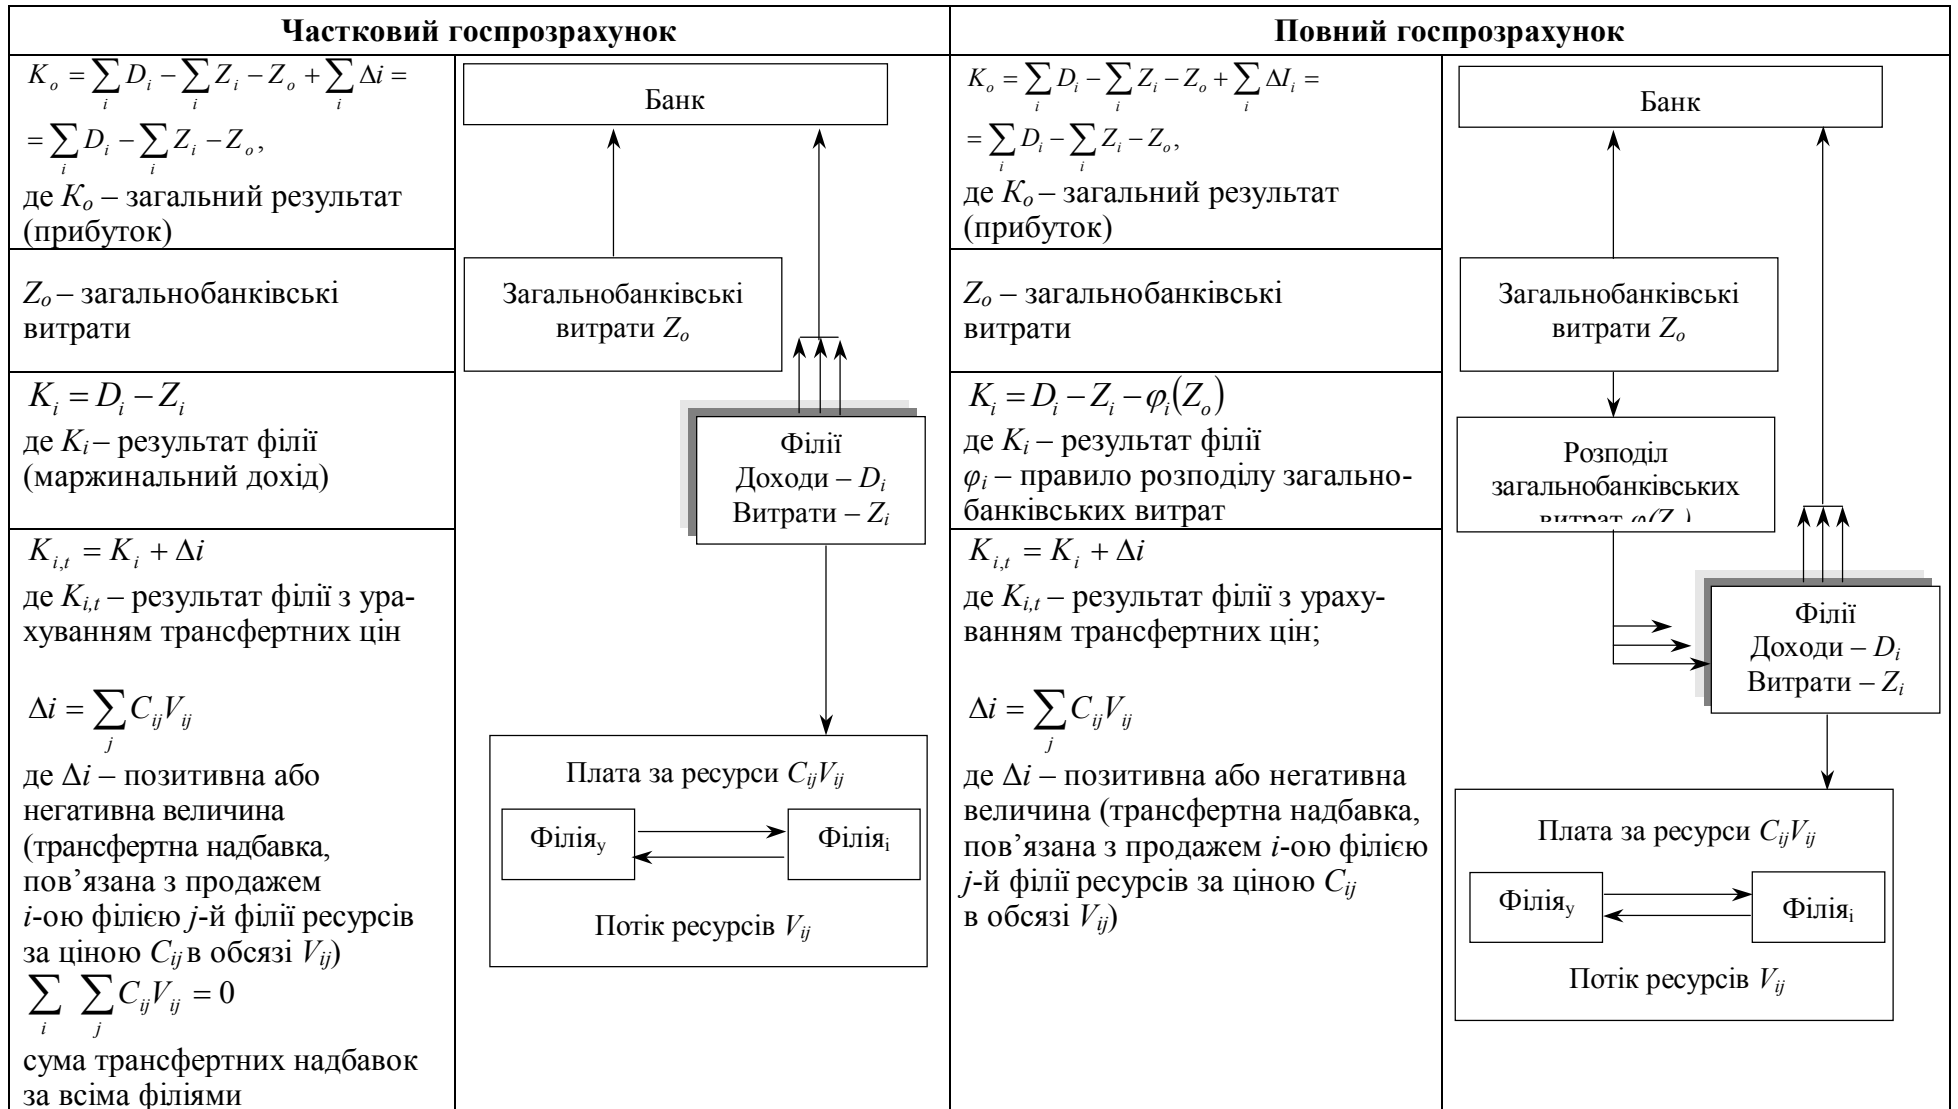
Частковий госпрозрахунок

$K_o = \sum_i D_i - \sum_i Z_i - Z_o + \sum_i \Delta i =$
$= \sum_i D_i - \sum_i Z_i - Z_o,$
де $K_o$ – загальний результат (прибуток)

$Z_o$ – загальнобанківські витрати

$K_i = D_i - Z_i$
де $K_i$ – результат філії (маржинальний дохід)

$K_{i,t} = K_i + \Delta i$
де $K_{i,t}$ – результат філії з урахуванням трансфертних цін

$\Delta i = \sum_j C_{ij} V_{ij}$
де $\Delta i$ – позитивна або негативна величина (трансфертна надбавка, пов'язана з продажем $i$-ою філією $j$-й філії ресурсів за ціною $C_{ij}$ в обсязі $V_{ij}$)
$\sum_i \sum_j C_{ij} V_{ij} = 0$
сума трансфертних надбавок за всіма філіями

Банк

Загальнобанківські витрати $Z_o$

Філії
Доходи – $D_i$
Витрати – $Z_i$

Плата за ресурси $C_{ij}V_{ij}$

Філіяу

Філіяі

Потік ресурсів $V_{ij}$

Повний госпрозрахунок

$K_o = \sum_i D_i - \sum_i Z_i - Z_o + \sum_i \Delta I_i =$
$= \sum_i D_i - \sum_i Z_i - Z_o,$
де $K_o$ – загальний результат (прибуток)

$Z_o$ – загальнобанківські витрати

$K_i = D_i - Z_i - \varphi_i(Z_o)$
де $K_i$ – результат філії
$\varphi_i$ – правило розподілу загальнобанківських витрат

$K_{i,t} = K_i + \Delta i$
де $K_{i,t}$ – результат філії з урахуванням трансфертних цін;

$\Delta i = \sum_j C_{ij} V_{ij}$
де $\Delta i$ – позитивна або негативна величина (трансфертна надбавка, пов'язана з продажем $i$-ою філією $j$-й філії ресурсів за ціною $C_{ij}$ в обсязі $V_{ij}$)

Банк

Загальнобанківські витрати $Z_o$

Розподіл загальнобанківських витрат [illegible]

Філії
Доходи – $D_i$
Витрати – $Z_i$

Плата за ресурси $C_{ij}V_{ij}$

Філіяу

Філіяі

Потік ресурсів $V_{ij}$